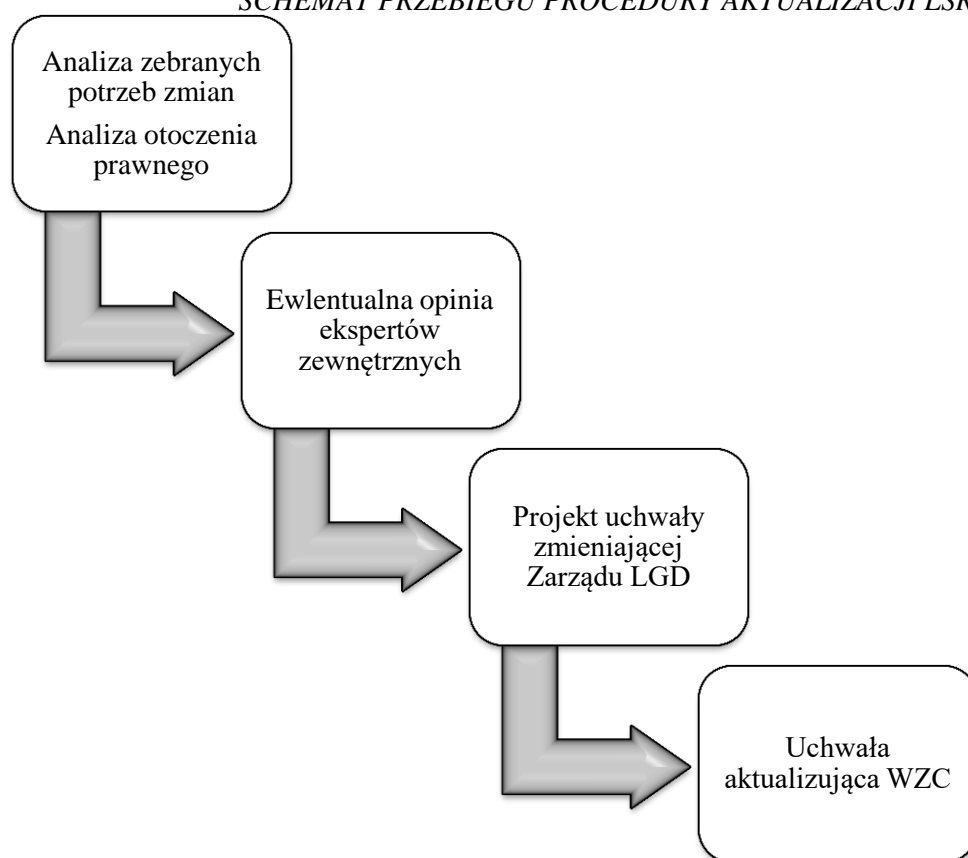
SCHEMAT PRZEBIEGU PROCEDURY AKTUALIZACJI LSR

Analiza zebranych potrzeb zmian

Analiza otoczenia prawnego

Ewlentualna opinia ekspertów zewnętrznych

Projekt uchwały zmieniającej Zarządu LGD

Uchwała aktualizująca WZC